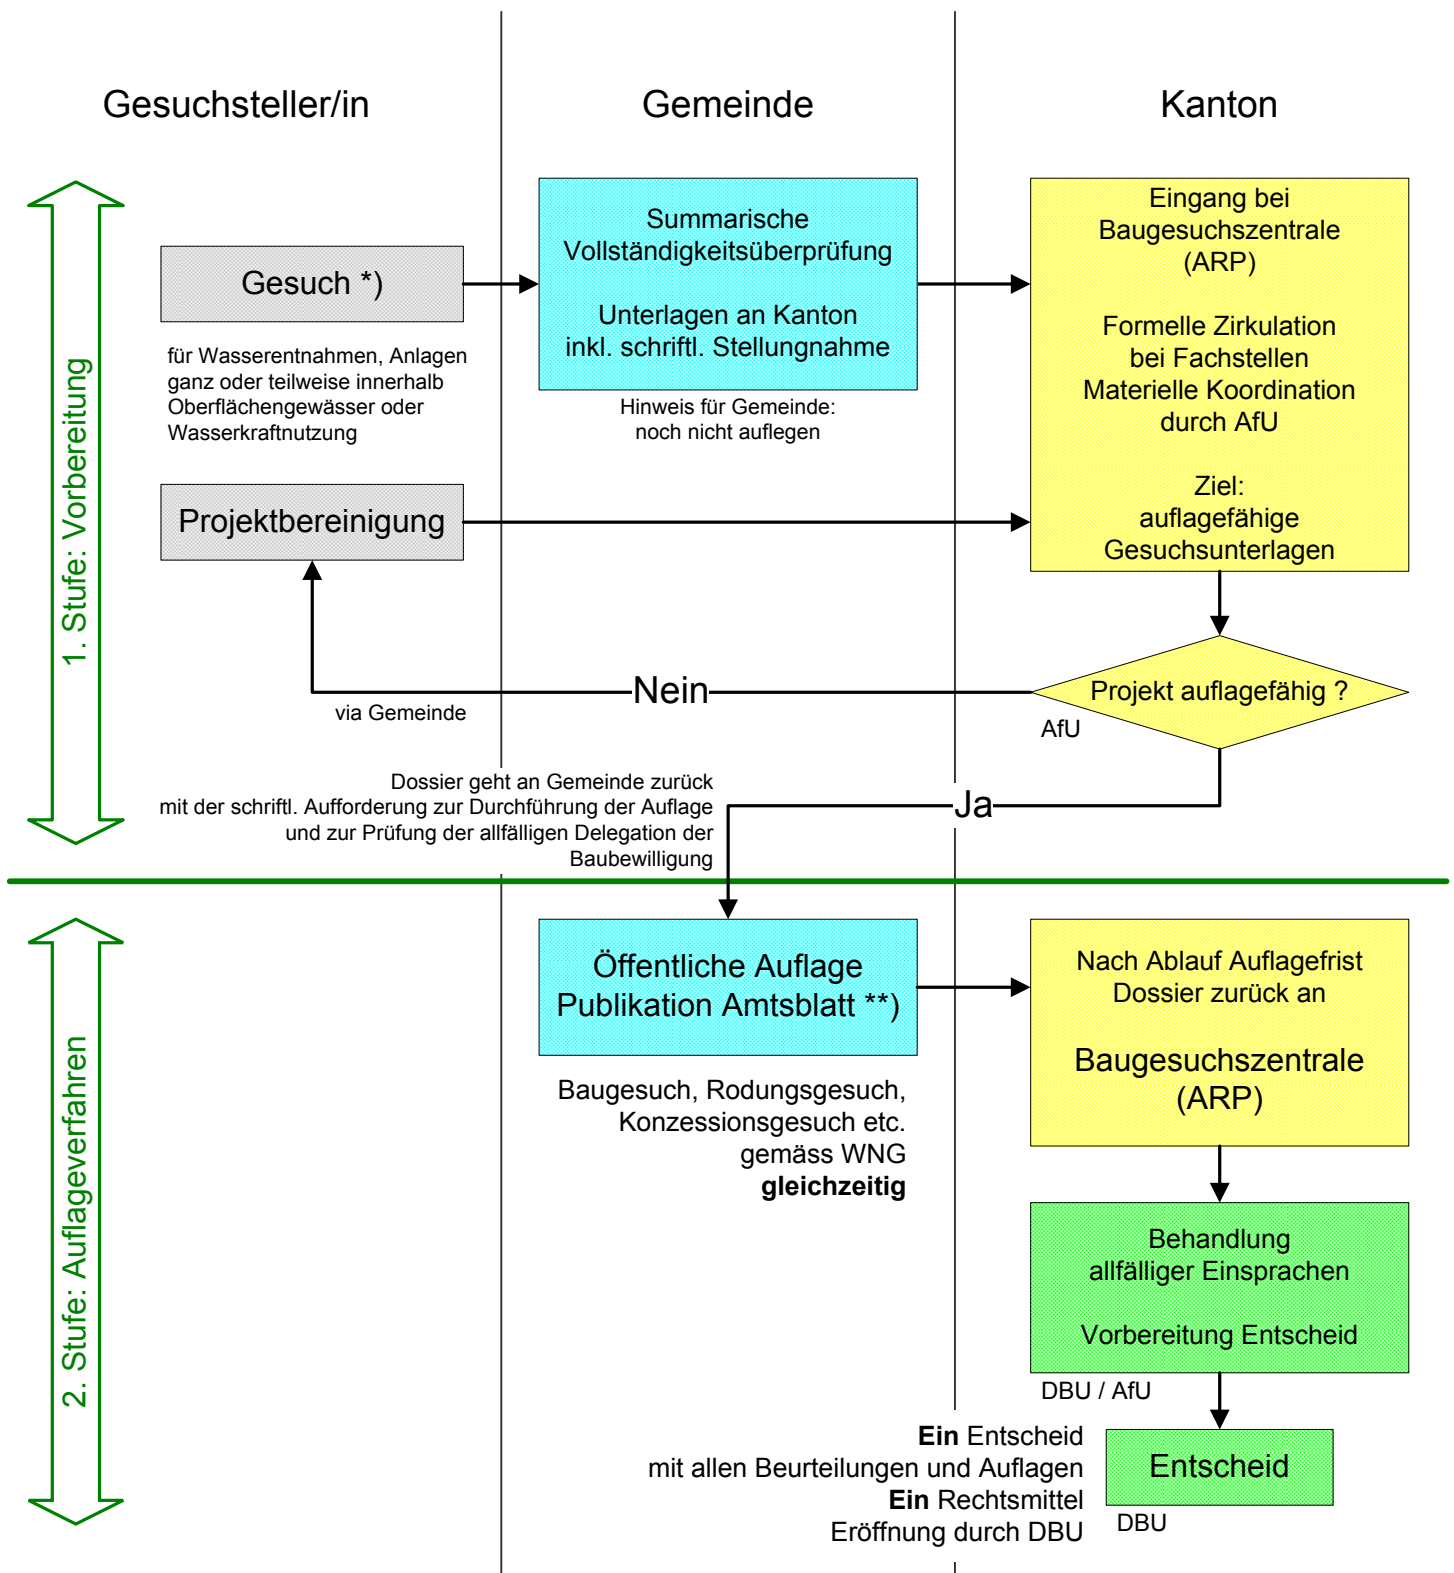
Gesuchsteller/in

Gemeinde

Kanton

1. Stufe: Vorbereitung

Gesuch *)

für Wasserentnahmen, Anlagen ganz oder teilweise innerhalb Oberflächengewässer oder Wasserkraftnutzung

Summarische Vollständigkeitsüberprüfung

Unterlagen an Kanton inkl. schriftl. Stellungnahme

Hinweis für Gemeinde: noch nicht auflegen

Eingang bei Baugesuchszentrale (ARP)

Formelle Zirkulation bei Fachstellen Materielle Koordination durch AfU

Ziel: auflagefähige Gesuchsunterlagen

Projektbereinigung

Nein

via Gemeinde

Projekt auflagefähig ?

AfU

Dossier geht an Gemeinde zurück mit der schriftl. Aufforderung zur Durchführung der Auflage und zur Prüfung der allfälligen Delegation der Baubewilligung

Ja

2. Stufe: Auflageverfahren

Öffentliche Auflage Publikation Amtsblatt **)

Baugesuch, Rodungsgesuch, Konzessionsgesuch etc. gemäss WNG **gleichzeitig**

Nach Ablauf Auflagefrist Dossier zurück an

Baugesuchszentrale (ARP)

Behandlung allfälliger Einsprachen

Vorbereitung Entscheid

DBU / AfU

**Ein** Entscheid mit allen Beurteilungen und Auflagen **Ein** Rechtsmittel Eröffnung durch DBU

Entscheid

DBU